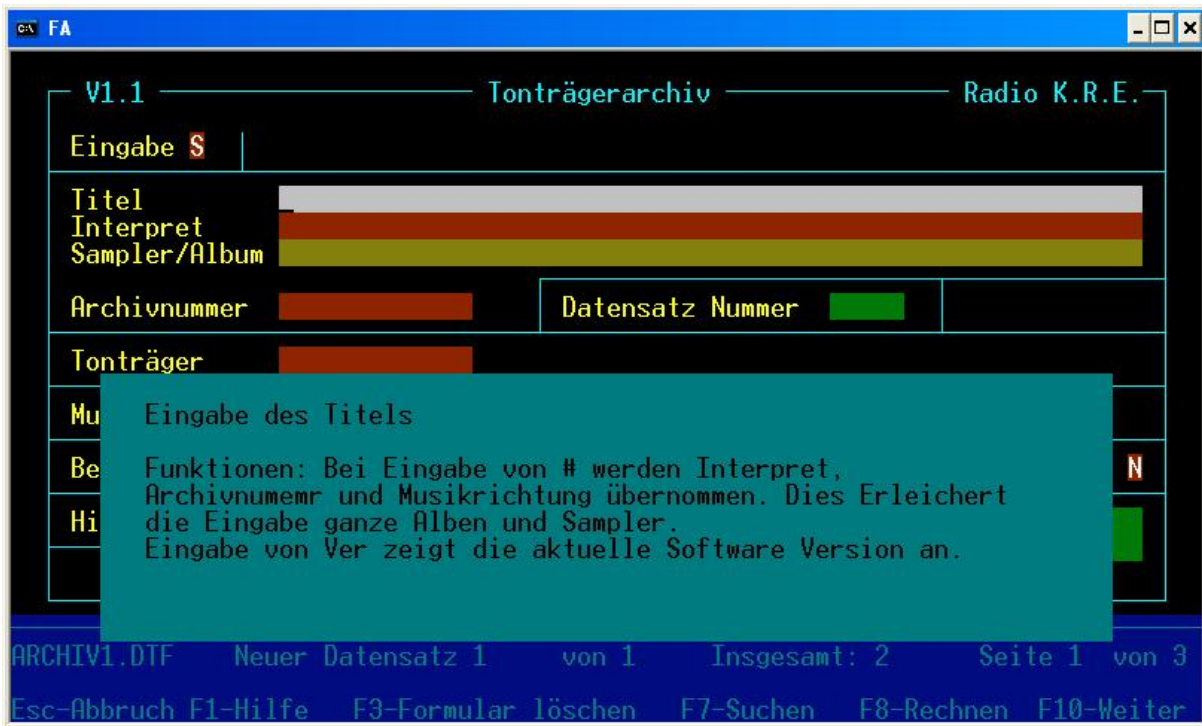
FA

V1.1 Tonträgerarchiv Radio K.R.E.

Eingabe S

Titel
Interpret
Sampler/Album

Archivnummer

Datensatz Nummer

Tonträger

Mu

Be

Hi

N

Eingabe des Titels

Funktionen: Bei Eingabe von # werden Interpret, Archivnumemr und Musikrichtung übernommen. Dies Erleichert die Eingabe ganze Alben und Sampler.
Eingabe von Ver zeigt die aktuelle Software Version an.

ARCHIV1.DTF Neuer Datensatz 1 von 1 Insgesamt: 2 Seite 1 von 3

Esc-Abbruch F1-Hilfe F3-Formular löschen F7-Suchen F8-Rechnen F10-Weiter